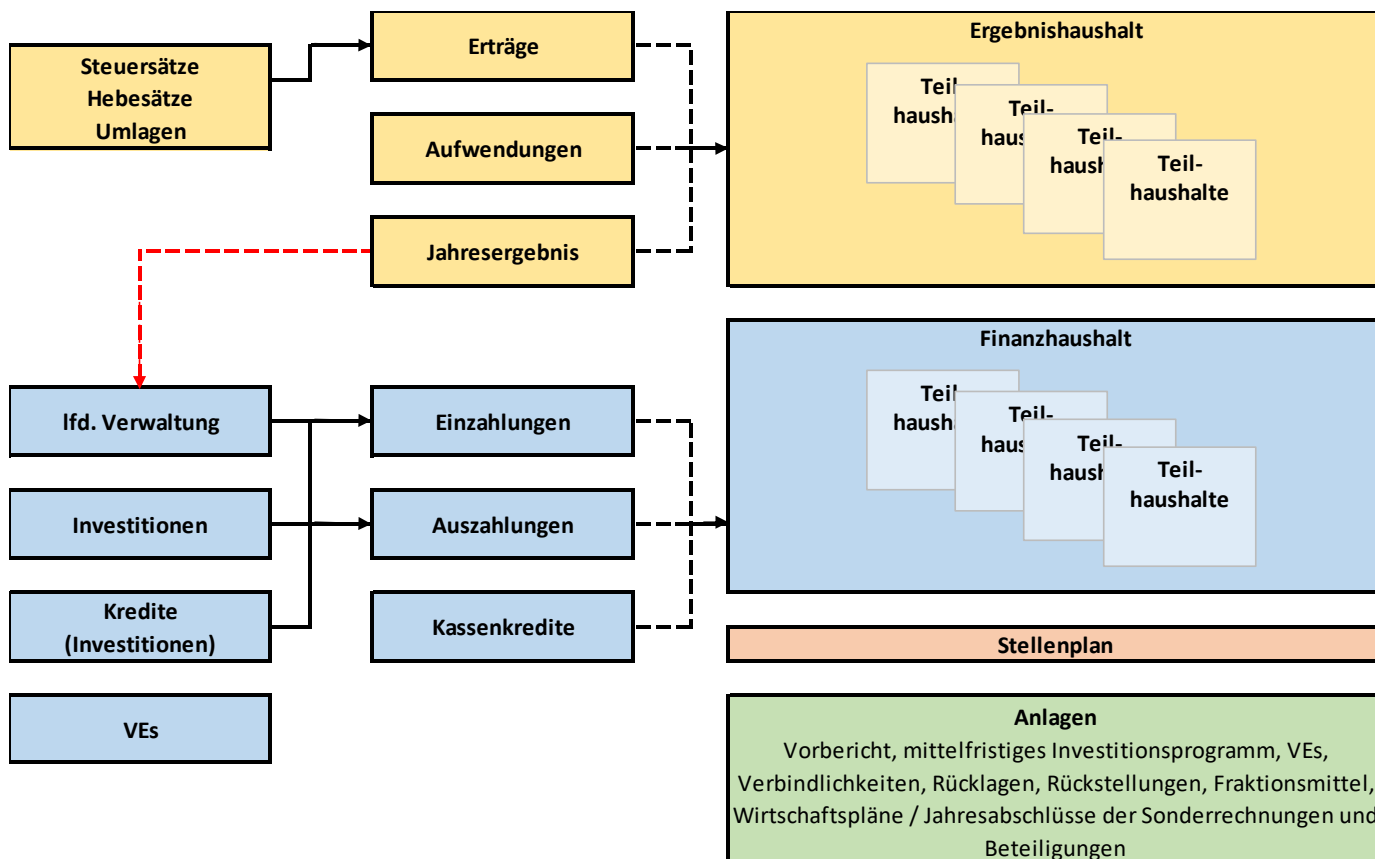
Steuersätze
Hebesätze
Umlagen

Erträge

Aufwendungen

Jahresergebnis

Ergebnishaushalt

Teilhaush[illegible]

Teilhaus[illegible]

Teilhaush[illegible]

Teilhaushalte

lfd. Verwaltung

Investitionen

Kredite
(Investitionen)

VEs

Einzahlungen

Auszahlungen

Kassenkredite

Finanzhaushalt

Teilhaush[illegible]

Teilhaus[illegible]

Teilhaush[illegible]

Teilhaushalte

Stellenplan

Anlagen
Vorbericht, mittelfristiges Investitionsprogramm, VEs, Verbindlichkeiten, Rücklagen, Rückstellungen, Fraktionsmittel, Wirtschaftspläne / Jahresabschlüsse der Sonderrechnungen und Beteiligungen